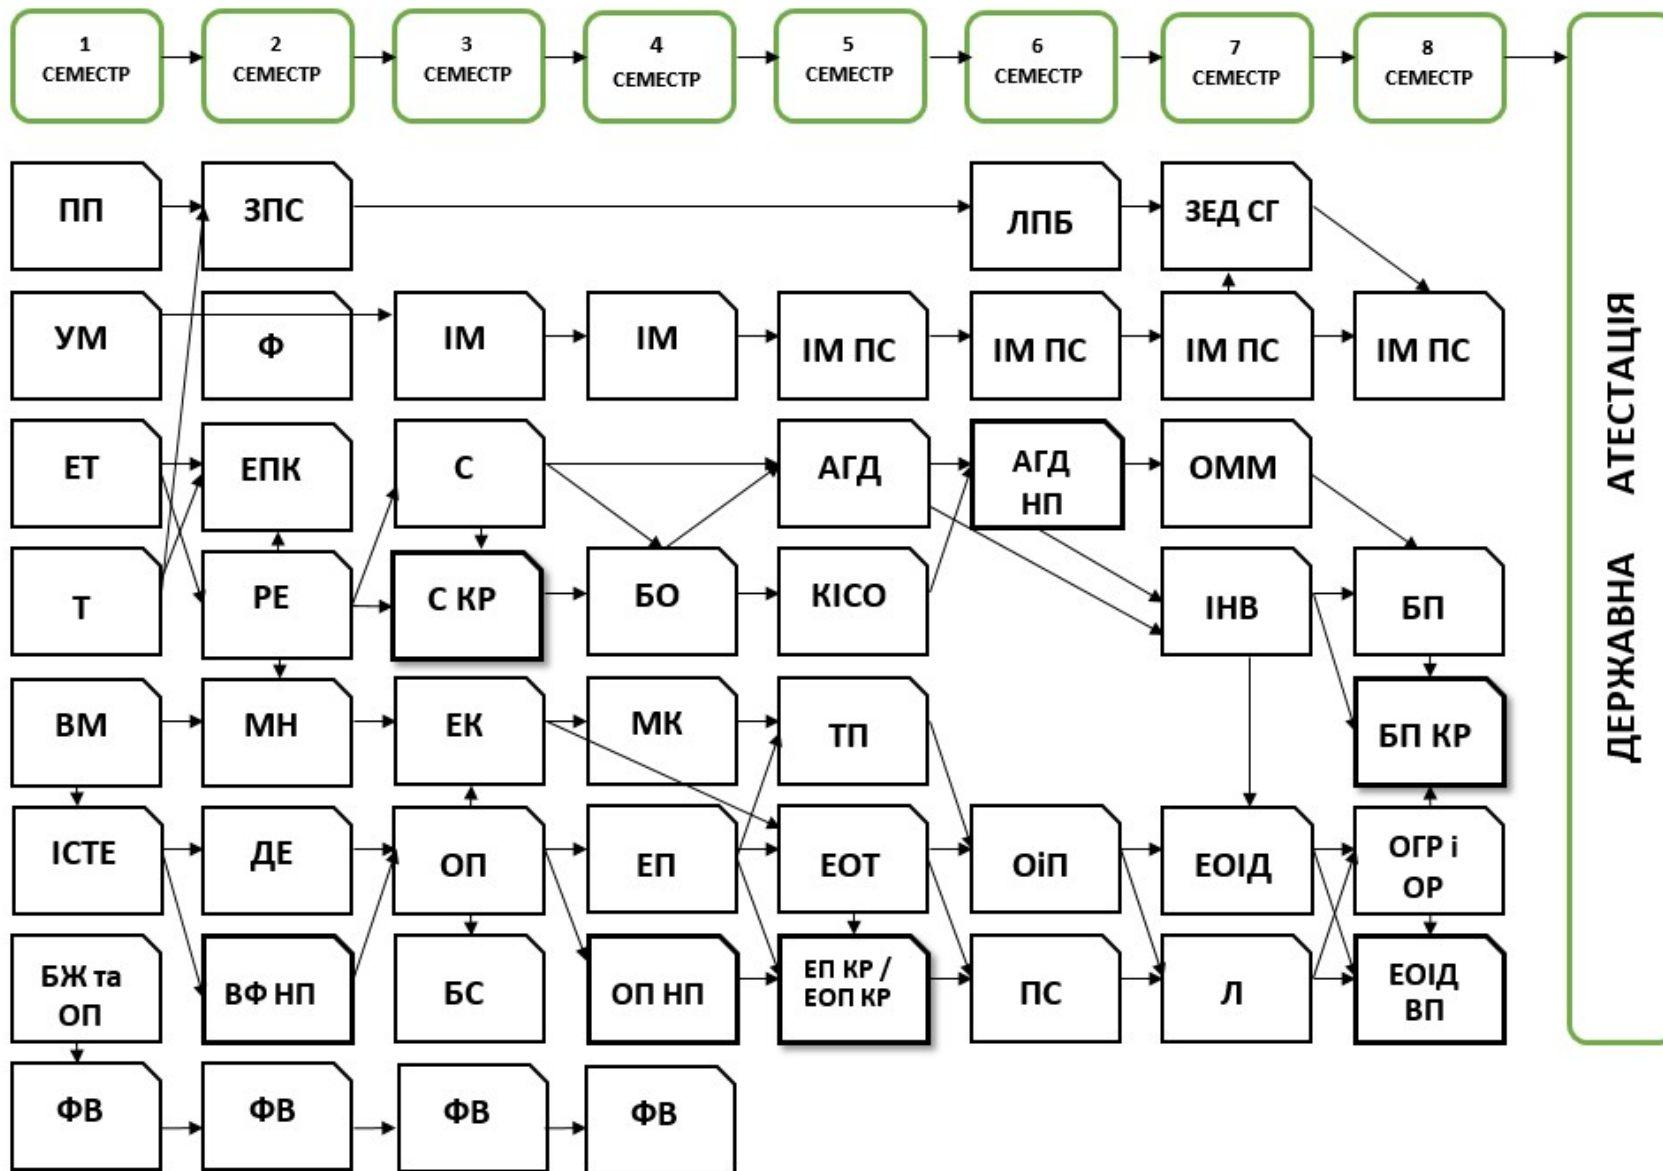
1 СЕМЕСТР
2 СЕМЕСТР
3 СЕМЕСТР
4 СЕМЕСТР
5 СЕМЕСТР
6 СЕМЕСТР
7 СЕМЕСТР
8 СЕМЕСТР

ПП
ЗПС
ЛПБ
ЗЕД СГ

УМ
Ф
ІМ
ІМ
ІМ ПС
ІМ ПС
ІМ ПС
ІМ ПС

ЕТ
ЕПК
С
АГД
АГД НП
ОММ

Т
РЕ
С КР
БО
КІСО
ІНВ
БП

ВМ
МН
ЕК
МК
ТП
БП КР

ІСТЕ
ДЕ
ОП
ЕП
ЕОТ
ОіП
ЕОІД
ОГР і ОР

БЖ та ОП
ВФ НП
БС
ОП НП
ЕП КР / ЕОП КР
ПС
Л
ЕОІД ВП

ФВ
ФВ
ФВ
ФВ

ДЕРЖАВНА АТЕСТАЦІЯ